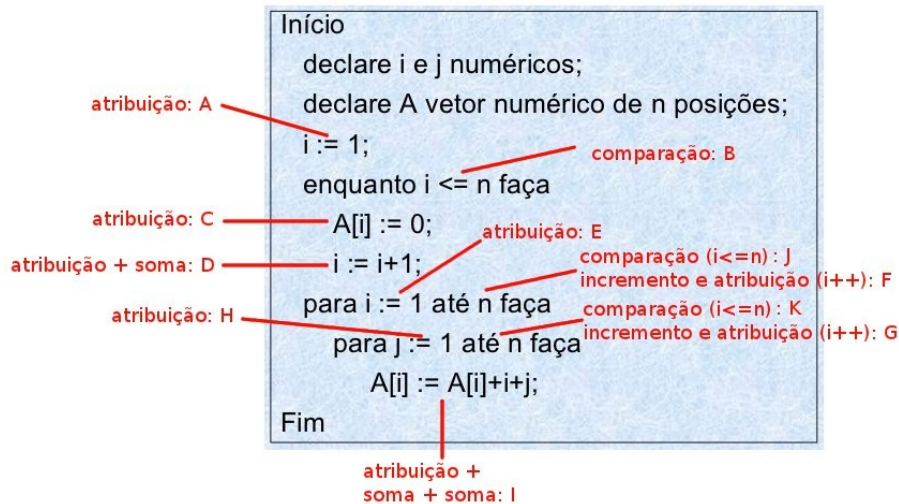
Início
declare i e j numéricos;
declare A vetor numérico de n posições;
i := 1;
enquanto i <= n faça
A[i] := 0;
i := i+1;
para i := 1 até n faça
para j := 1 até n faça
A[i] := A[i]+i+j;
Fim

atribuição: A
comparação: B
atribuição: C
atribuição: E
atribuição + soma: D
comparação (i<=n): J
incremento e atribuição (i++): F
atribuição: H
comparação (i<=n): K
incremento e atribuição (i++): G
atribuição + soma + soma: I